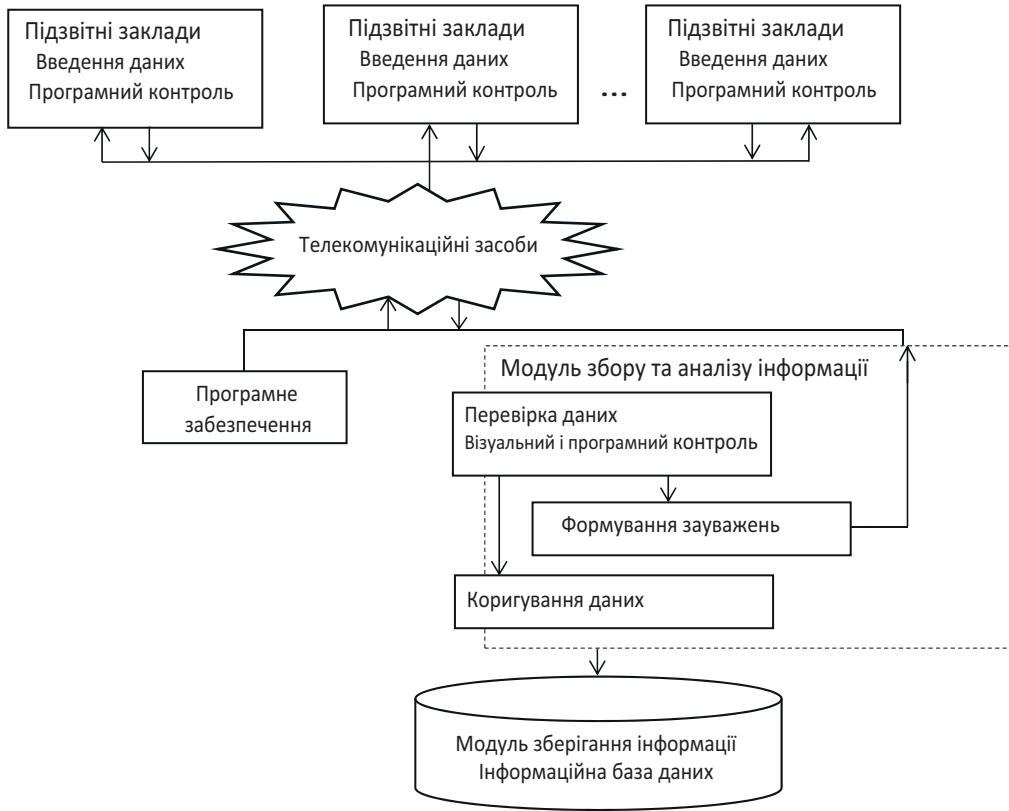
Підзвітні заклади
Введення даних
Програмний контроль

Підзвітні заклади
Введення даних
Програмний контроль

…

Підзвітні заклади
Введення даних
Програмний контроль

Телекомунікаційні засоби

Програмне забезпечення

Модуль збору та аналізу інформації

Перевірка даних
Візуальний і програмний контроль

Формування зауважень

Коригування даних

Модуль зберігання інформації
Інформаційна база даних